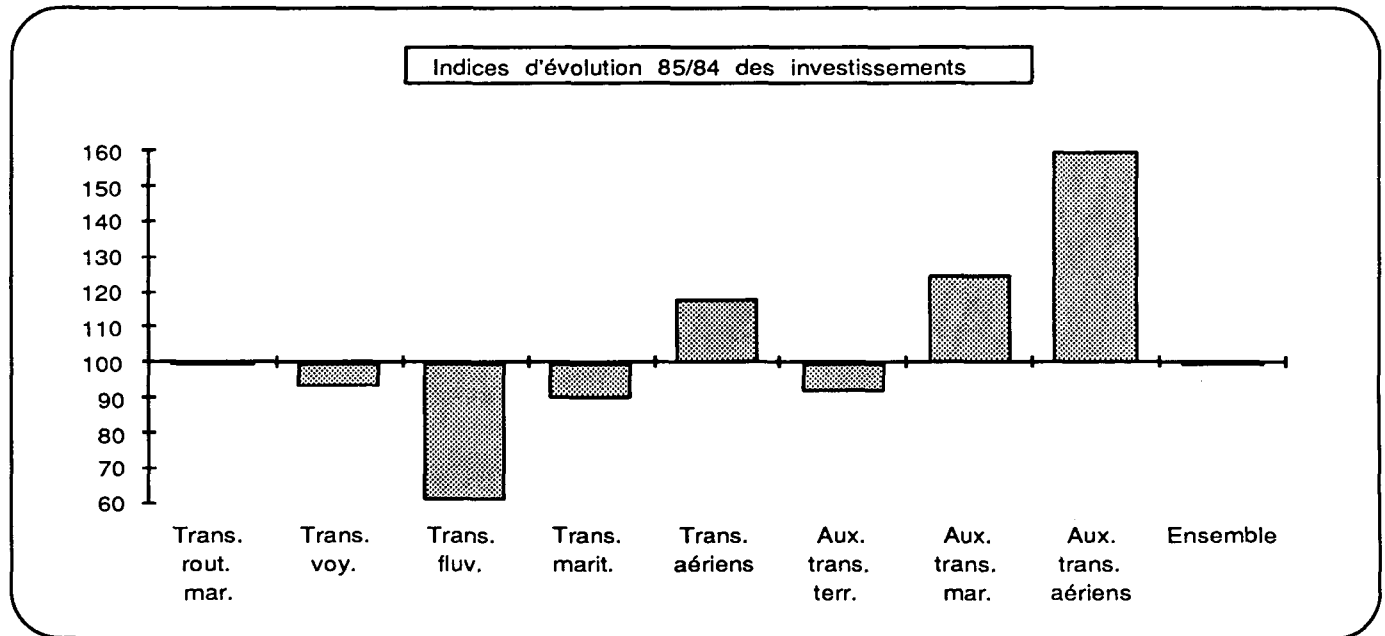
Indices d'évolution 85/84 des investissements

160
150
140
130
120
110
100
90
80
70
60

Trans. rout. mar.
Trans. voy.
Trans. fluv.
Trans. marit.
Trans. aériens
Aux. trans. terr.
Aux. trans. mar.
Aux. trans. aériens
Ensemble